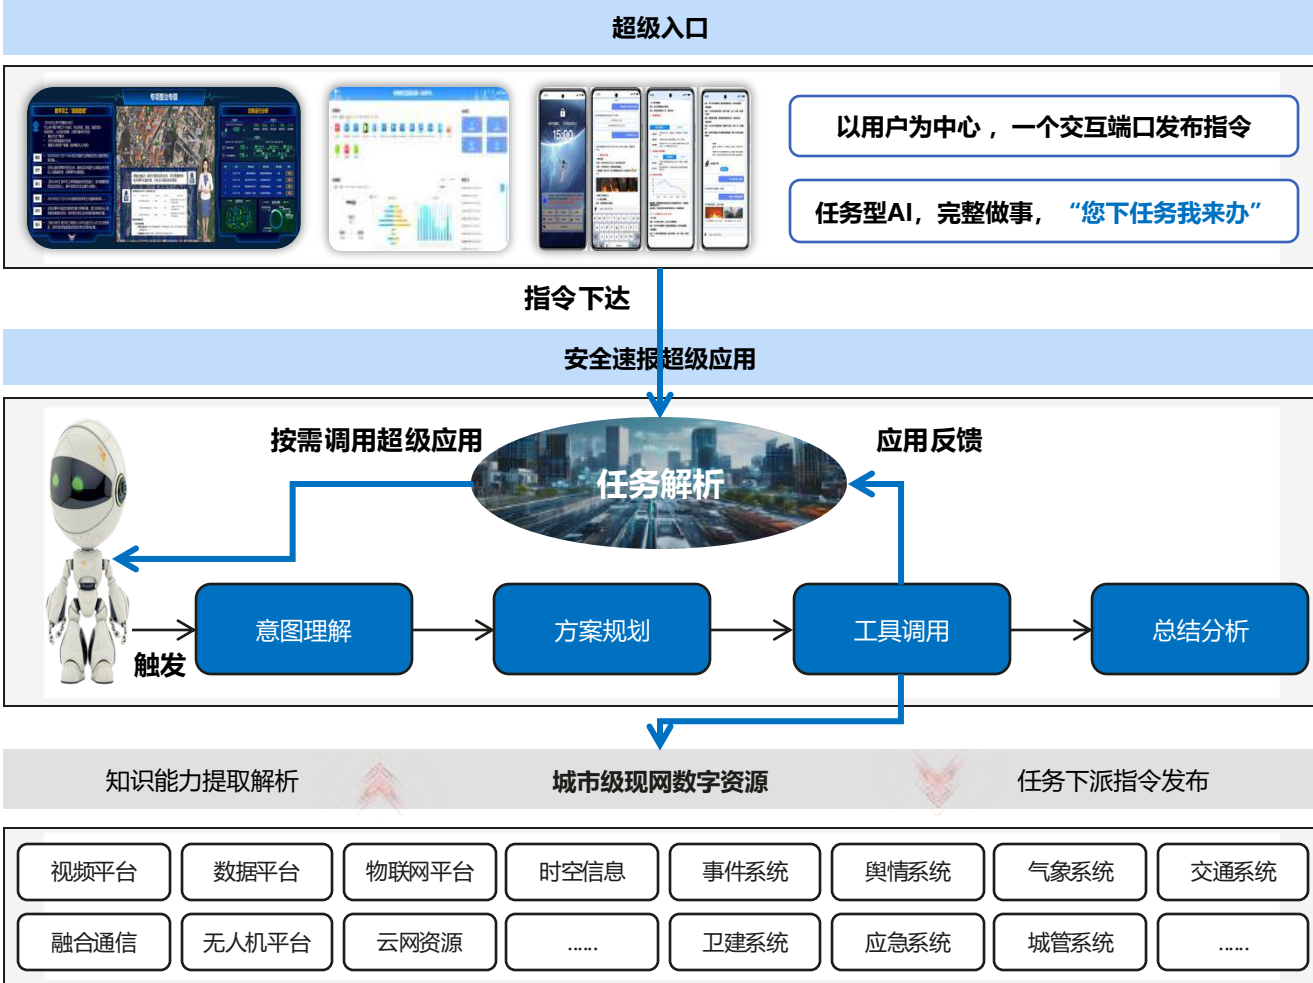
超级入口

以用户为中心，一个交互端口发布指令

任务型AI，完整做事，“您下任务我来办”

指令下达

安全速报超级应用

按需调用超级应用

任务解析

应用反馈

触发

意图理解

方案规划

工具调用

总结分析

知识能力提取解析

城市级现网数字资源

任务下派指令发布

| 视频平台 | 数据平台 | 物联网平台 | 时空信息 | 事件系统 | 舆情系统 | 气象系统 | 交通系统 |
|---|---|---|---|---|---|---|---|
| 融合通信 | 无人机平台 | 云网资源 | …… | 卫建系统 | 应急系统 | 城管系统 | …… |